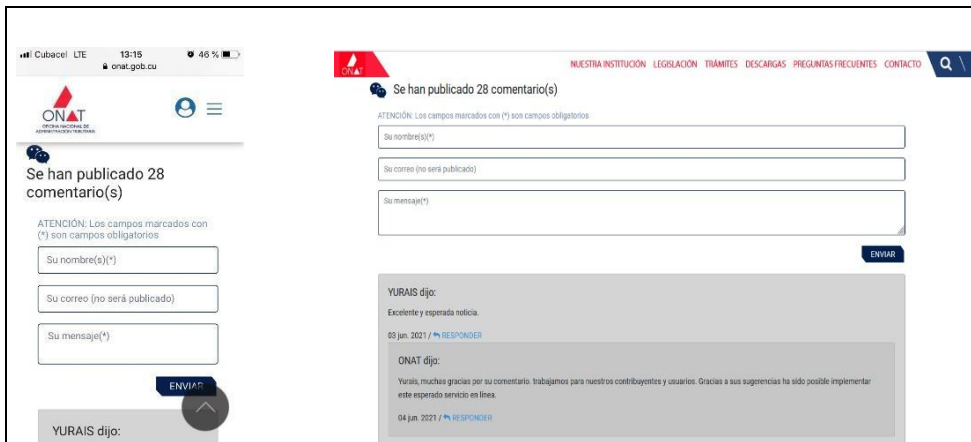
Cubacel LTE 13:15 46 %
onat.gob.cu

ONAT
OFICINA NACIONAL DE ADMINISTRACIÓN TRIBUTARIA

Se han publicado 28 comentario(s)

ATENCIÓN: Los campos marcados con (*) son campos obligatorios

Su nombre(s)(*)

Su correo (no será publicado)

Su mensaje(*)

ENVIAR

YURAIS dijo:

ONAT

NUESTRA INSTITUCIÓN LEGISLACIÓN TRÁMITES DESCARGAS PREGUNTAS FRECUENTES CONTACTO

Se han publicado 28 comentario(s)

ATENCIÓN: Los campos marcados con (*) son campos obligatorios

Su nombre(s)(*)

Su correo (no será publicado)

Su mensaje(*)

ENVIAR

YURAIS dijo:

Excelente y esperada noticia.

03 jun. 2021 / RESPONDER

ONAT dijo:

Yurais, muchas gracias por su comentario. trabajamos para nuestros contribuyentes y usuarios. Gracias a sus sugerencias ha sido posible implementar este esperado servicio en línea.

04 jun. 2021 / RESPONDER